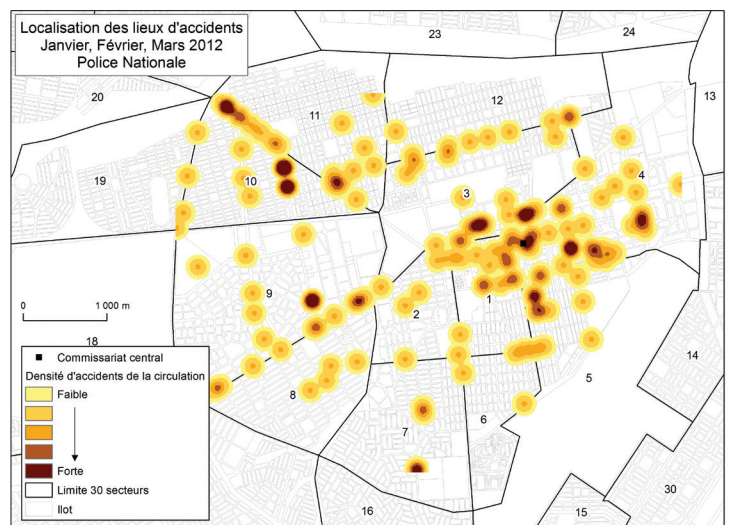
Localisation des lieux d'accidents
Janvier, Février, Mars 2012
Police Nationale

23
24
20
11
12
13
19
10
3
4
9
1
2
0
1 000 m
18
14
5
8
6
7
30
16
15

Commissariat central
Densité d'accidents de la circulation
Faible
Forte
Limite 30 secteurs
Ilot